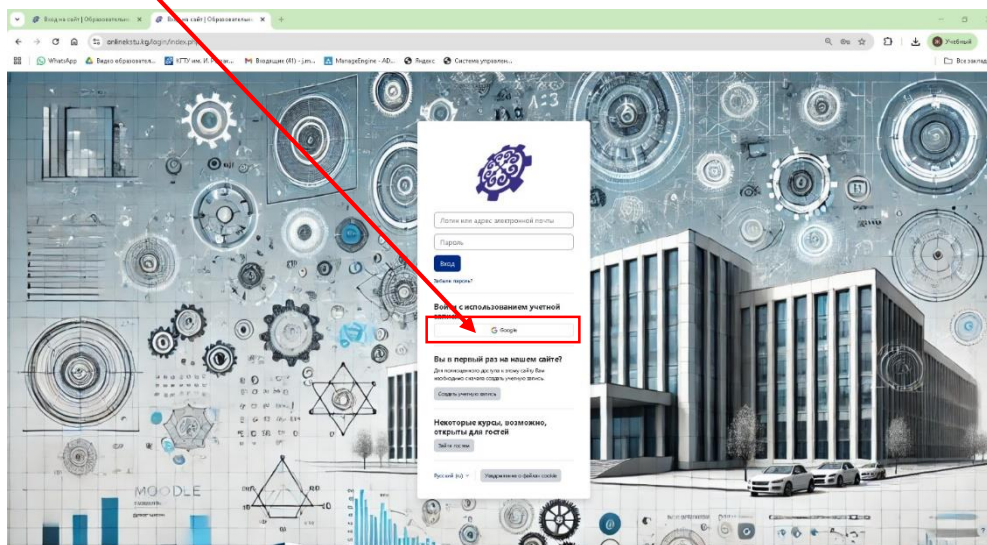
Вход на сайт | Образовательн ×
Вход на сайт | Образовательн ×
+
onlinekstu.kg/login/index.php
Учебный
WhatsApp
Видео образовате...
КГТУ им. И. Раззак...
Входящие (41) - j.ans...
ManageEngine - AD...
Яндекс
Система управлен...
Все заклад

Логин или адрес электронной почты
Пароль
Вход
Забыли пароль?

Войти с использованием учетной записи:
Google

Вы в первый раз на нашем сайте?
Для полноценного доступа к этому сайту Вам необходимо сначала создать учетную запись.
Создать учетную запись

Некоторые курсы, возможно, открыты для гостей
Зайти гостем

Русский (ru)
Уведомление о файлах cookie

MOODLE